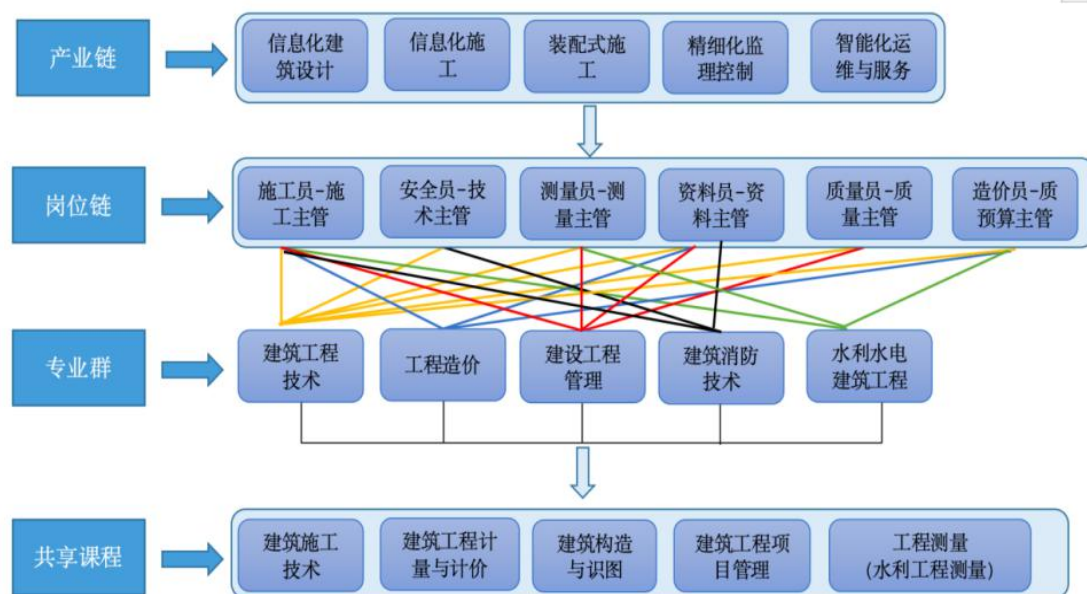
产业链

信息化建筑设计

信息化施工

装配式施工

精细化监理控制

智能化运维与服务

岗位链

施工员-施工主管

安全员-技术主管

测量员-测量主管

资料员-资料主管

质量员-质量主管

造价员-质预算主管

专业群

建筑工程技术

工程造价

建设工程管理

建筑消防技术

水利水电建筑工程

共享课程

建筑施工技术

建筑工程计量与计价

建筑构造与识图

建筑工程项目管理

工程测量
(水利工程测量)